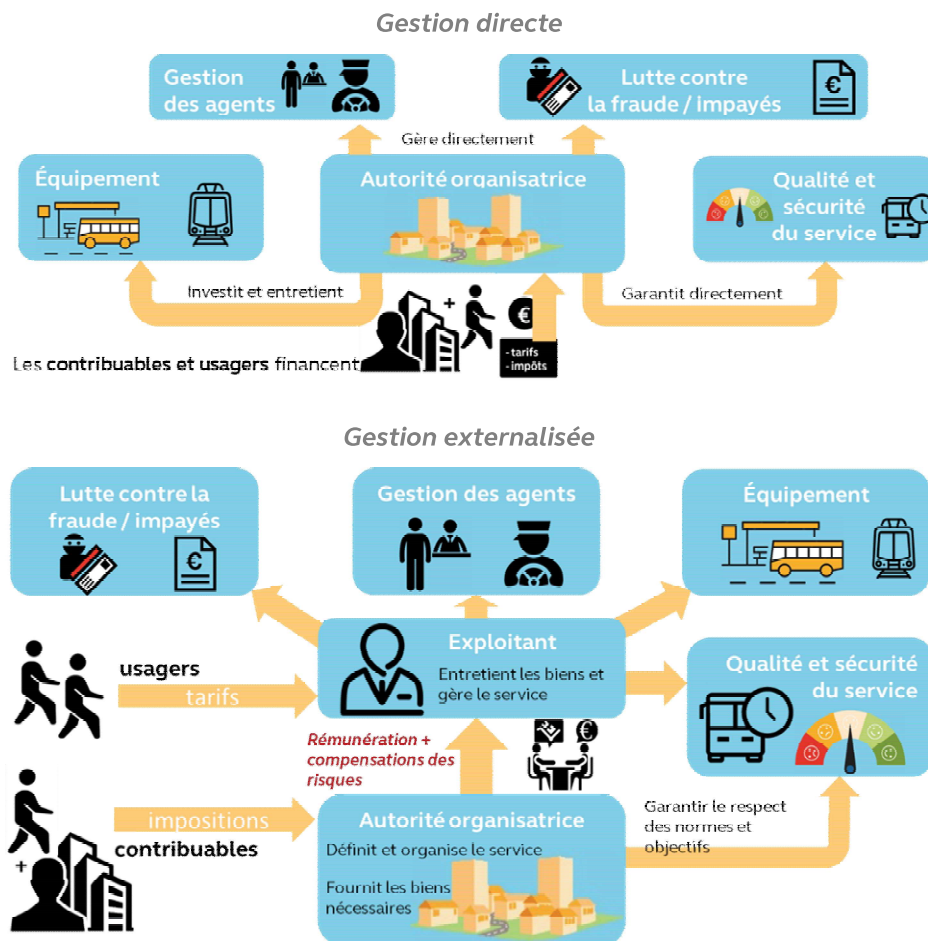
Gestion directe

Gestion des agents

Lutte contre la fraude / impayés

Gère directement

Équipement

Autorité organisatrice

Qualité et sécurité du service

Investit et entretient

Garantit directement

Les contribuables et usagers financent

- tarifs
- impôts

Gestion externalisée

Lutte contre la fraude / impayés

Gestion des agents

Équipement

Exploitant

Entretient les biens et gère le service

usagers

tarifs

Qualité et sécurité du service

Rémunération + compensations des risques

impositions

contribuables

Autorité organisatrice

Définit et organise le service

Fournit les biens nécessaires

Garantir le respect des normes et objectifs